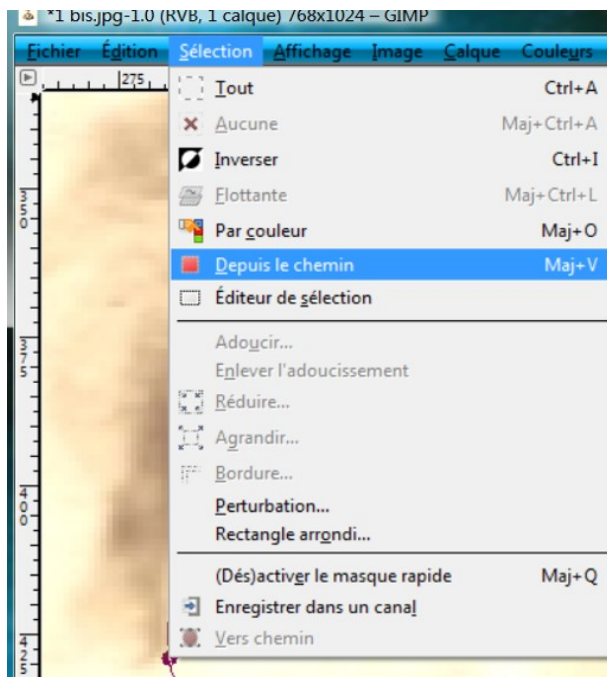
*1 bis.jpg-1.0 (RVB, 1 calque) 768x1024 – GIMP

Fichier Édition Sélection Affichage Image Calque Couleurs

275

350

375

400

425

Tout Ctrl+A
Aucune Maj+Ctrl+A
Inverser Ctrl+I
Flottante Maj+Ctrl+L
Par couleur Maj+O
Depuis le chemin Maj+V
Éditeur de sélection

Adoucir...
Enlever l'adoucissement
Réduire...
Agrandir...
Bordure...
Perturbation...
Rectangle arrondi...

(Dés)activer le masque rapide Maj+Q
Enregistrer dans un canal
Vers chemin